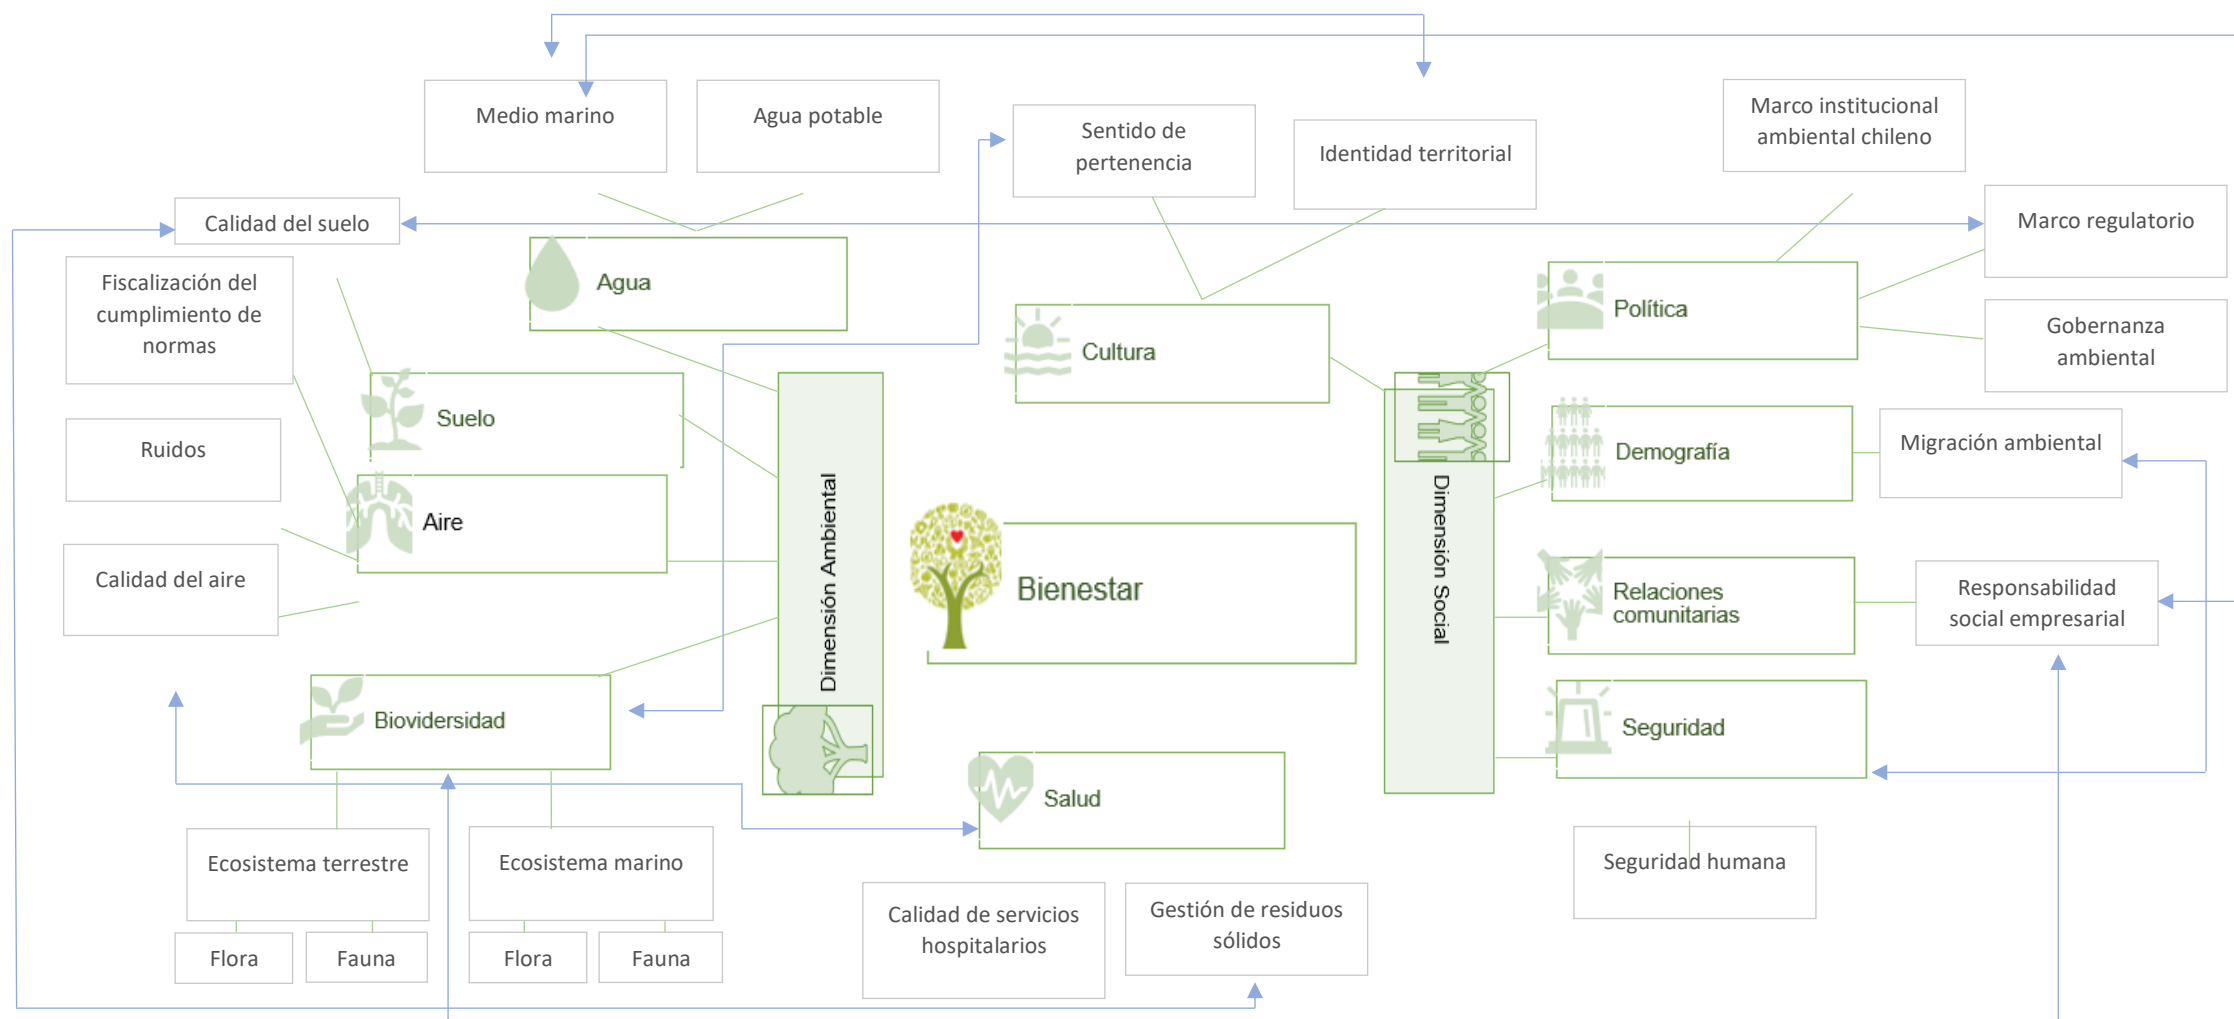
Medio marino

Agua potable

Sentido de pertenencia

Identidad territorial

Marco institucional ambiental chileno

Calidad del suelo

Marco regulatorio

Agua

Fiscalización del cumplimiento de normas

Política

Gobernanza ambiental

Cultura

Suelo

Ruidos

Demografía

Migración ambiental

Aire

Dimensión Ambiental

Dimensión Social

Bienestar

Calidad del aire

Relaciones comunitarias

Responsabilidad social empresarial

Biovidersidad

Seguridad

Salud

Ecosistema terrestre

Ecosistema marino

Seguridad humana

Calidad de servicios hospitalarios

Gestión de residuos sólidos

Flora

Fauna

Flora

Fauna